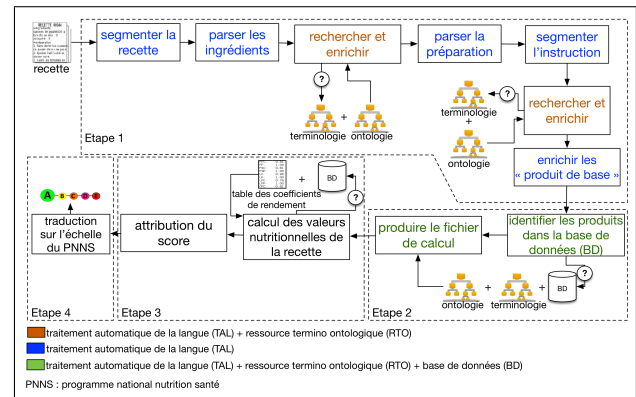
recette

segmenter la recette

parser les ingrédients

rechercher et enrichir

?

terminologie + ontologie

parser la préparation

segmenter l'instruction

terminologie + ontologie

?

rechercher et enrichir

enrichir les « produit de base »

Etape 1

A B C D E

traduction sur l'échelle du PNNS

Etape 4

attribution du score

table des coefficients de rendement + BD ?

calcul des valeurs nutritionnelles de la recette

Etape 3

produire le fichier de calcul

identifier les produits dans la base de données (BD)

ontologie + terminologie + BD ?

Etape 2

traitement automatique de la langue (TAL) + ressource termino ontologique (RTO)
traitement automatique de la langue (TAL)
traitement automatique de la langue (TAL) + ressource termino ontologique (RTO) + base de données (BD)

PNNS : programme national nutrition santé